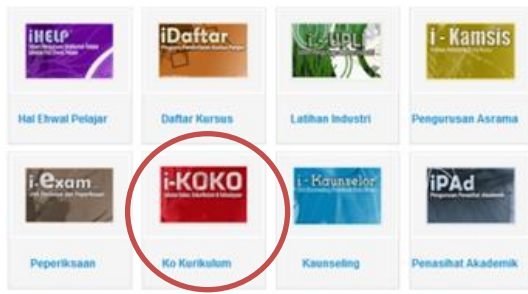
iHELP
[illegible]

Hal Ehwal Pelajar

iDaftar
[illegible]

Daftar Kursus

i-LI
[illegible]

Latihan Industri

i-Kamsis
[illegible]

Pengurusan Asrama

i-exam
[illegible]

Peperiksaan

i-KOKO
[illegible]

Ko Kurikulum

i-Kaunselor
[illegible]

Kaunseling

iPAd
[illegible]

Penasihat Akademik